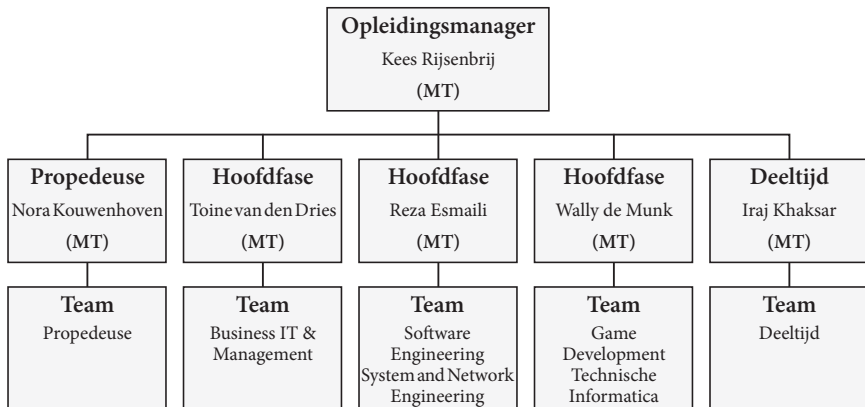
Opleidingsmanager
Kees Rijsenbrij
(MT)

Propedeuse
Nora Kouwenhoven
(MT)

Hoofdfase
Toine van den Dries
(MT)

Hoofdfase
Reza Esmaili
(MT)

Hoofdfase
Wally de Munk
(MT)

Deeltijd
Iraj Khaksar
(MT)

Team
Propedeuse

Team
Business IT & Management

Team
Software Engineering
System and Network Engineering

Team
Game Development
Technische Informatica

Team
Deeltijd